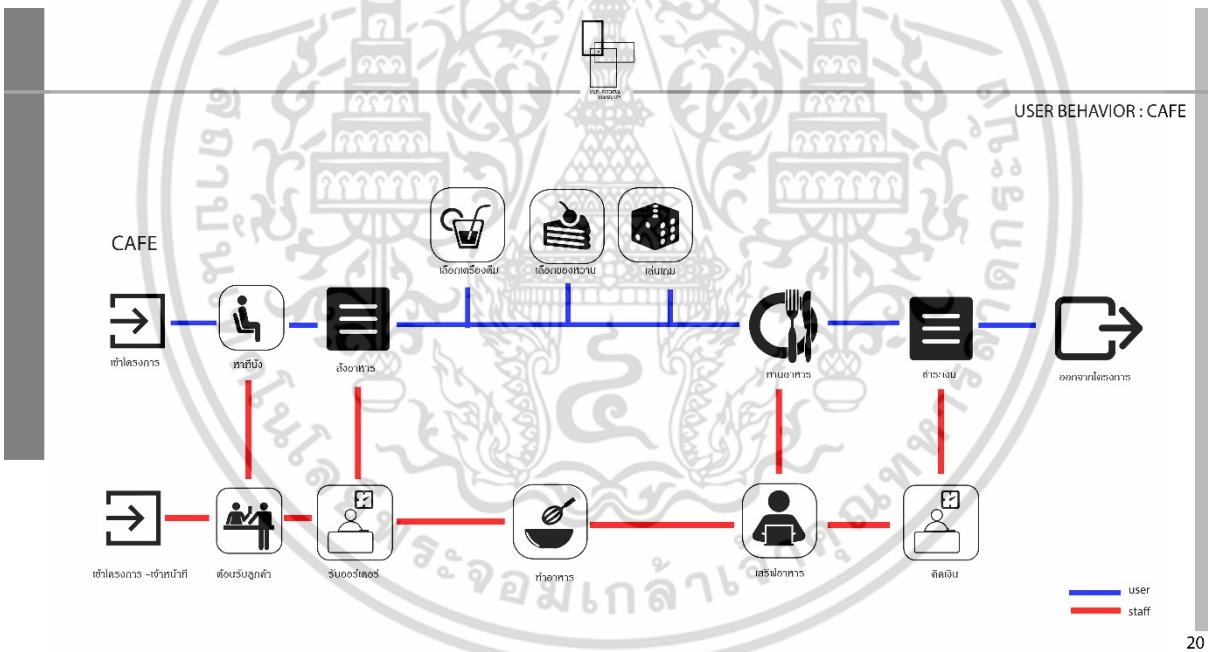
USER BEHAVIOR : CAFE

CAFE

เข้าโครงการ

หาที่นั่ง

สั่งอาหาร

เลือกเครื่องดื่ม

เลือกของหวาน

เล่นเกม

ทานอาหาร

ชำระเงิน

ออกจากโครงการ

เข้าโครงการ -เจ้าหน้าที่

ต้อนรับลูกค้า

รับออร์เดอร์

ทำอาหาร

เสริฟอาหาร

คิดเงิน

user

staff

20